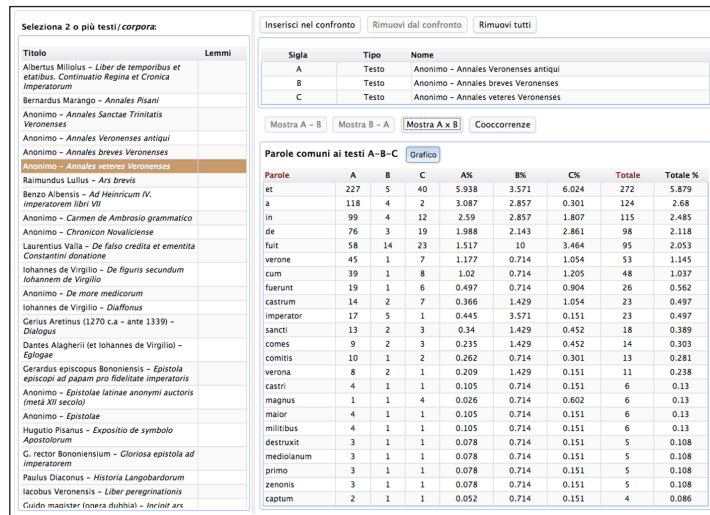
Seleziona 2 o più testi/*corpora*:

| Titolo | Lemmi |
|---|---|
| Albertus Miliolus – *Liber de temporibus et etatibus. Continuatio Regina et Cronica Imperatorum* | |
| Bernardus Marango – *Annales Pisani* | |
| Anonimo – *Annales Sanctae Trinitatis Veronenses* | |
| Anonimo – *Annales Veronenses antiqui* | |
| Anonimo – *Annales breves Veronenses* | |
| Anonimo – *Annales veteres Veronenses* | |
| Raimundus Lullus – *Ars brevis* | |
| Benzo Albensis – *Ad Heinricum IV. imperatorem libri VII* | |
| Anonimo – *Carmen de Ambrosio grammatico* | |
| Anonimo – *Chronicon Novaliciense* | |
| Laurentius Valla – *De falso credita et ementita Constantini donatione* | |
| Iohannes de Virgilio – *De figuris secundum Iohannem de Virgilio* | |
| Anonimo – *De more medicorum* | |
| Iohannes de Virgilio – *Diaffonus* | |
| Gerius Aretinus (1270 c.a – ante 1339) – *Dialogus* | |
| Dantes Alagherii (et Iohannes de Virgilio) – *Eglogae* | |
| Gerardus episcopus Bononiensis – *Epistola episcopi ad papam pro fidelitate imperatoris* | |
| Anonimo – *Epistolae latinae anonymi auctoris (metà XII secolo)* | |
| Anonimo – *Epistolae* | |
| Hugutio Pisanus – *Expositio de symbolo Apostolorum* | |
| G. rector Bononiensium – *Gloriosa epistola ad imperatorem* | |
| Paulus Diaconus – *Historia Langobardorum* | |
| Iacobus Veronensis – *Liber peregrinationis* | |
| Guido magister (opera dubbia) – *Incipit ars* | |

Inserisci nel confronto | Rimuovi dal confronto | Rimuovi tutti

| Sigla | Tipo | Nome |
|---|---|---|
| A | Testo | Anonimo – Annales Veronenses antiqui |
| B | Testo | Anonimo – Annales breves Veronenses |
| C | Testo | Anonimo – Annales veteres Veronenses |

Mostra A – B | Mostra B – A | Mostra A x B | Cooccorrenze

Parole comuni ai testi A-B-C Grafico

| Parole | A | B | C | A% | B% | C% | Totale | Totale % |
|---|---|---|---|---|---|---|---|---|
| et | 227 | 5 | 40 | 5.938 | 3.571 | 6.024 | 272 | 5.879 |
| a | 118 | 4 | 2 | 3.087 | 2.857 | 0.301 | 124 | 2.68 |
| in | 99 | 4 | 12 | 2.59 | 2.857 | 1.807 | 115 | 2.485 |
| de | 76 | 3 | 19 | 1.988 | 2.143 | 2.861 | 98 | 2.118 |
| fuit | 58 | 14 | 23 | 1.517 | 10 | 3.464 | 95 | 2.053 |
| verone | 45 | 1 | 7 | 1.177 | 0.714 | 1.054 | 53 | 1.145 |
| cum | 39 | 1 | 8 | 1.02 | 0.714 | 1.205 | 48 | 1.037 |
| fuerunt | 19 | 1 | 6 | 0.497 | 0.714 | 0.904 | 26 | 0.562 |
| castrum | 14 | 2 | 7 | 0.366 | 1.429 | 1.054 | 23 | 0.497 |
| imperator | 17 | 5 | 1 | 0.445 | 3.571 | 0.151 | 23 | 0.497 |
| sancti | 13 | 2 | 3 | 0.34 | 1.429 | 0.452 | 18 | 0.389 |
| comes | 9 | 2 | 3 | 0.235 | 1.429 | 0.452 | 14 | 0.303 |
| comitis | 10 | 1 | 2 | 0.262 | 0.714 | 0.301 | 13 | 0.281 |
| verona | 8 | 2 | 1 | 0.209 | 1.429 | 0.151 | 11 | 0.238 |
| castri | 4 | 1 | 1 | 0.105 | 0.714 | 0.151 | 6 | 0.13 |
| magnus | 1 | 1 | 4 | 0.026 | 0.714 | 0.602 | 6 | 0.13 |
| maior | 4 | 1 | 1 | 0.105 | 0.714 | 0.151 | 6 | 0.13 |
| militibus | 4 | 1 | 1 | 0.105 | 0.714 | 0.151 | 6 | 0.13 |
| destruxit | 3 | 1 | 1 | 0.078 | 0.714 | 0.151 | 5 | 0.108 |
| mediolanum | 3 | 1 | 1 | 0.078 | 0.714 | 0.151 | 5 | 0.108 |
| primo | 3 | 1 | 1 | 0.078 | 0.714 | 0.151 | 5 | 0.108 |
| zenonis | 3 | 1 | 1 | 0.078 | 0.714 | 0.151 | 5 | 0.108 |
| captum | 2 | 1 | 1 | 0.052 | 0.714 | 0.151 | 4 | 0.086 |